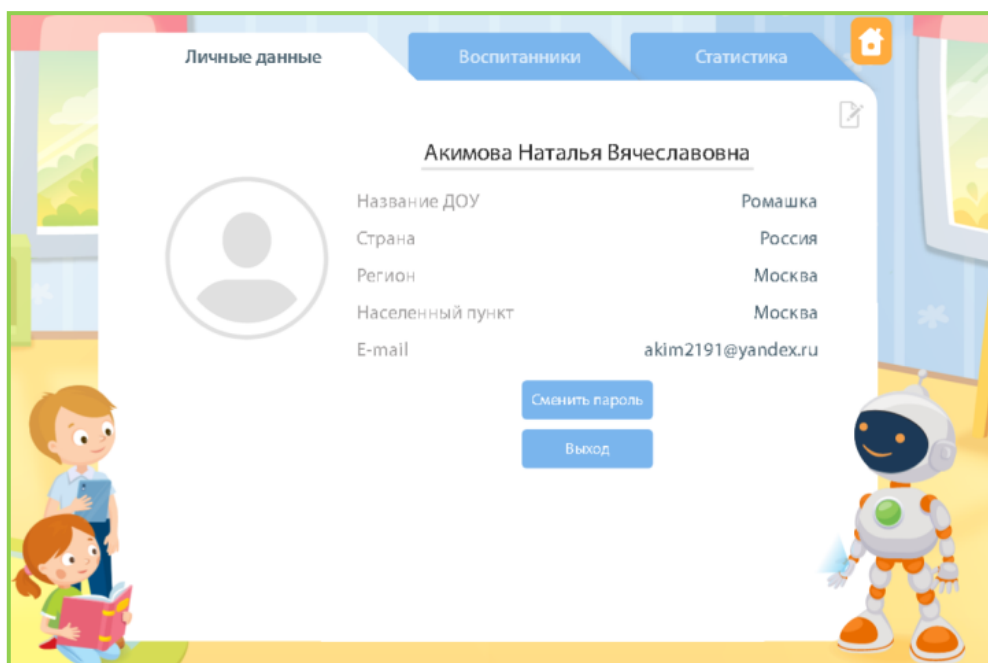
Личные данные
Воспитанники
Статистика

Акимова Наталья Вячеславовна

| | |
|---|---|
| Название ДОУ | Ромашка |
| Страна | Россия |
| Регион | Москва |
| Населенный пункт | Москва |
| E-mail | akim2191@yandex.ru |

Сменить пароль
Выход